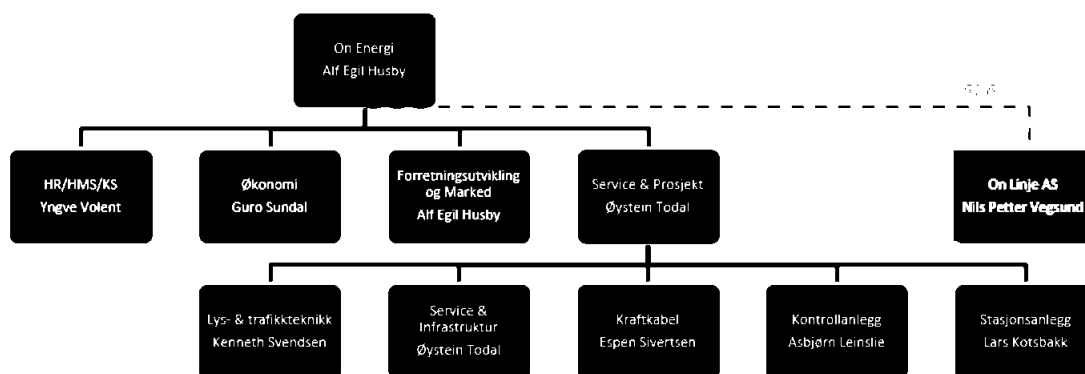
On Energi
Alf Egil Husby

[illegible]

HR/HMS/KS
Yngve Volent

Økonomi
Guro Sundal

Forretningsutvikling og Marked
Alf Egil Husby

Service & Prosjekt
Øystein Todal

On Linje AS
Nils Petter Vegsund

Lys- & trafikkteknikk
Kenneth Svendsen

Service & Infrastruktur
Øystein Todal

Kraftkabel
Espen Sivertsen

Kontrollanlegg
Asbjørn Leinslie

Stasjonsanlegg
Lars Kotsbakk